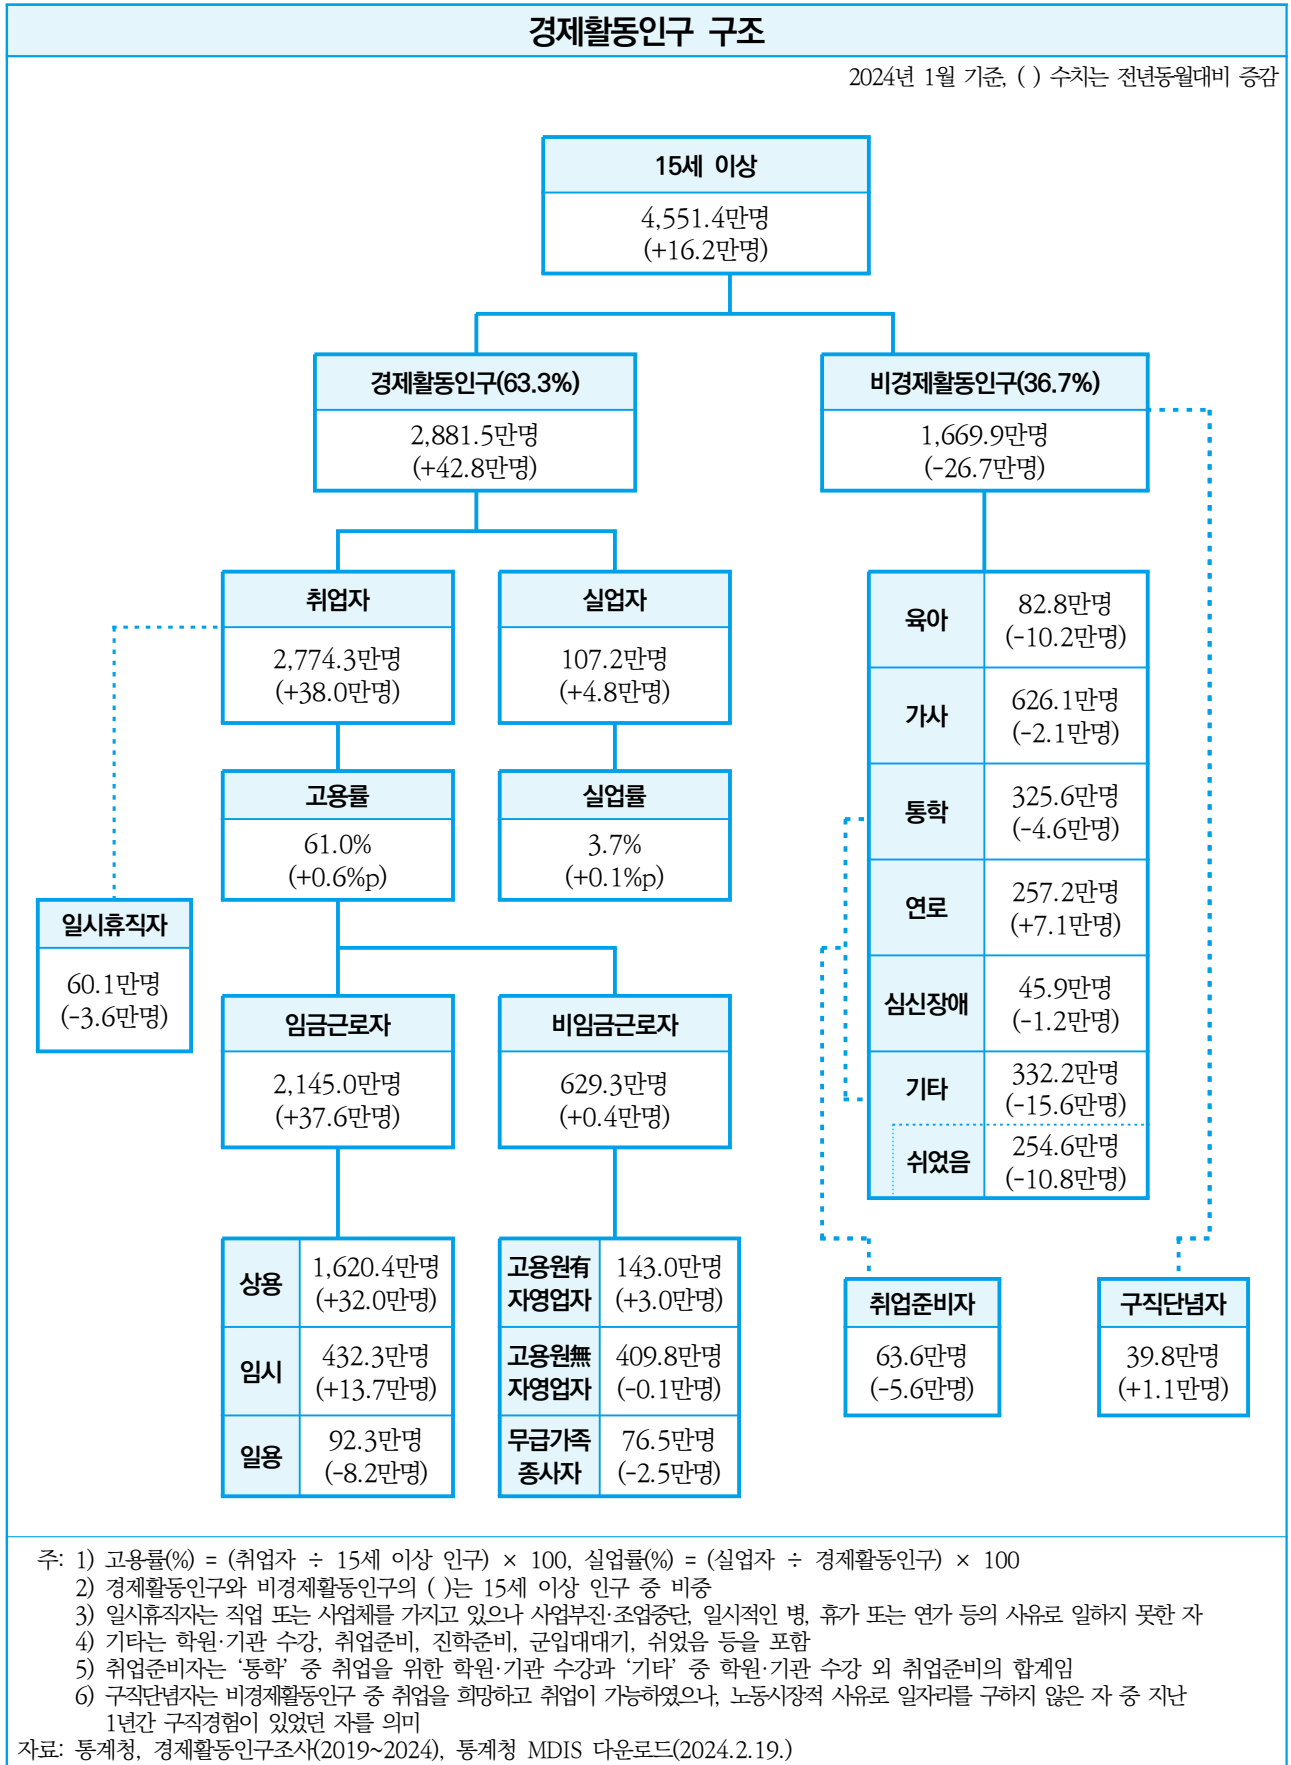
경제활동인구 구조

2024년 1월 기준, ( ) 수치는 전년동월대비 증감

15세 이상
4,551.4만명
(+16.2만명)

경제활동인구(63.3%)
2,881.5만명
(+42.8만명)

비경제활동인구(36.7%)
1,669.9만명
(-26.7만명)

취업자
2,774.3만명
(+38.0만명)

실업자
107.2만명
(+4.8만명)

고용률
61.0%
(+0.6%p)

실업률
3.7%
(+0.1%p)

일시휴직자
60.1만명
(-3.6만명)

임금근로자
2,145.0만명
(+37.6만명)

비임금근로자
629.3만명
(+0.4만명)

| 상용 | 1,620.4만명 (+32.0만명) |
|---|---|
| 임시 | 432.3만명 (+13.7만명) |
| 일용 | 92.3만명 (-8.2만명) |

| 고용원有 자영업자 | 143.0만명 (+3.0만명) |
|---|---|
| 고용원無 자영업자 | 409.8만명 (-0.1만명) |
| 무급가족 종사자 | 76.5만명 (-2.5만명) |

| 육아 | 82.8만명 (-10.2만명) |
|---|---|
| 가사 | 626.1만명 (-2.1만명) |
| 통학 | 325.6만명 (-4.6만명) |
| 연로 | 257.2만명 (+7.1만명) |
| 심신장애 | 45.9만명 (-1.2만명) |
| 기타 | 332.2만명 (-15.6만명) |
| 쉬었음 | 254.6만명 (-10.8만명) |

취업준비자
63.6만명
(-5.6만명)

구직단념자
39.8만명
(+1.1만명)

주: 1) 고용률(%) = (취업자 ÷ 15세 이상 인구) × 100, 실업률(%) = (실업자 ÷ 경제활동인구) × 100
2) 경제활동인구와 비경제활동인구의 ( )는 15세 이상 인구 중 비중
3) 일시휴직자는 직업 또는 사업체를 가지고 있으나 사업부진·조업중단, 일시적인 병, 휴가 또는 연가 등의 사유로 일하지 못한 자
4) 기타는 학원·기관 수강, 취업준비, 진학준비, 군입대대기, 쉬었음 등을 포함
5) 취업준비자는 '통학' 중 취업을 위한 학원·기관 수강과 '기타' 중 학원·기관 수강 외 취업준비의 합계임
6) 구직단념자는 비경제활동인구 중 취업을 희망하고 취업이 가능하였으나, 노동시장적 사유로 일자리를 구하지 않은 자 중 지난 1년간 구직경험이 있었던 자를 의미
자료: 통계청, 경제활동인구조사(2019~2024), 통계청 MDIS 다운로드(2024.2.19.)